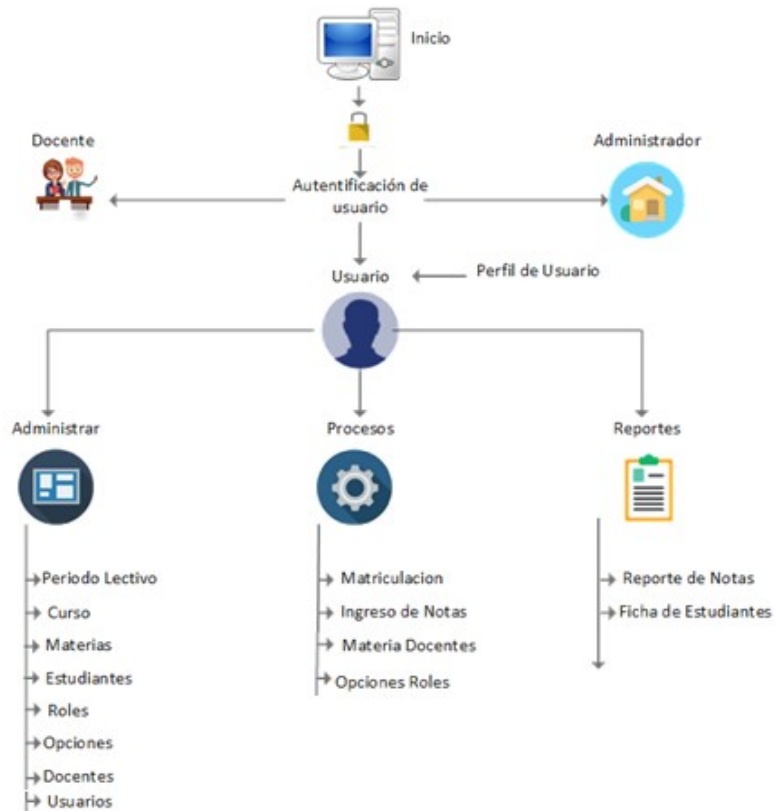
Inicio

Docente

Autentificación de usuario

Administrador

Usuario

Perfil de Usuario

Administrar

Procesos

Reportes

Periodo Lectivo
Curso
Materias
Estudiantes
Roles
Opciones
Docentes
Usuarios

Matriculacion
Ingreso de Notas
Materia Docentes
Opciones Roles

Reporte de Notas
Ficha de Estudiantes